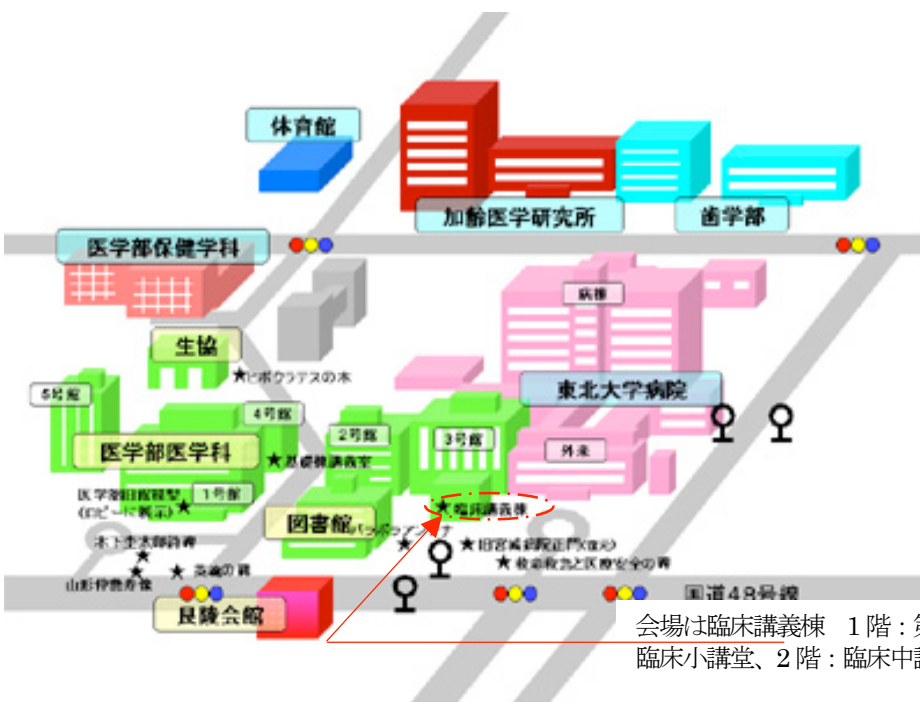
体育館

加齢医学研究所

歯学部

医学部保健学科

病棟

生協

★ヒポクラテスの木

5号館

東北大学病院

4号館

医学部医学科

★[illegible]講義室

2号館

3号館

外来

医学部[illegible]
(ロビーに展示)★

1号館

★臨床講義棟

図書館

★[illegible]

★旧宮城病院正門(復元)

★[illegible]

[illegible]

★

★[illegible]

山形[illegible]

良陵会館

国道48号線

会場は臨床講義棟　1階：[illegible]
臨床小講堂、2階：臨床中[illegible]